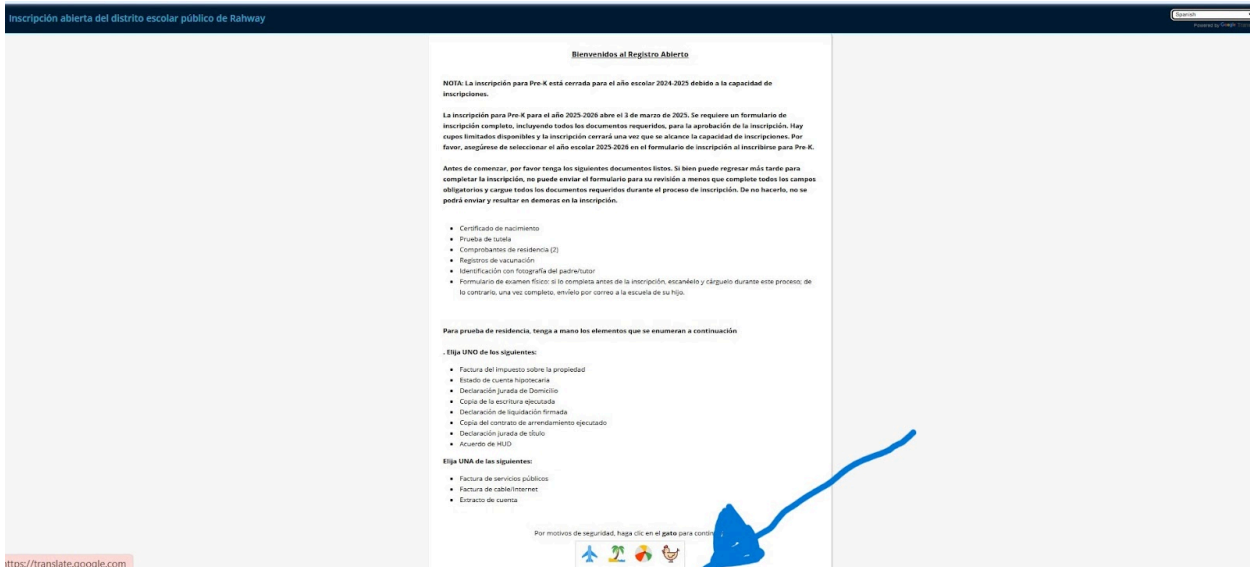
Inscripción abierta del distrito escolar público de Rahway

Spanish
Powered by Google Translate

Bienvenidos al Registro Abierto

NOTA: La inscripción para Pre-K está cerrada para el año escolar 2024-2025 debido a la capacidad de inscripciones.

La inscripción para Pre-K para el año 2025-2026 abre el 3 de marzo de 2025. Se requiere un formulario de inscripción completo, incluyendo todos los documentos requeridos, para la aprobación de la inscripción. Hay cupos limitados disponibles y la inscripción cerrará una vez que se alcance la capacidad de inscripciones. Por favor, asegúrese de seleccionar el año escolar 2025-2026 en el formulario de inscripción al inscribirse para Pre-K.

Antes de comenzar, por favor tenga los siguientes documentos listos. Si bien puede regresar más tarde para completar la inscripción, no puede enviar el formulario para su revisión a menos que complete todos los campos obligatorios y cargue todos los documentos requeridos durante el proceso de inscripción. De no hacerlo, no se podrá enviar y resultar en demoras en la inscripción.

- Certificado de nacimiento
- Prueba de tutela
- Comprobantes de residencia (2)
- Registros de vacunación
- Identificación con fotografía del padre/tutor
- Formulario de examen físico: si lo completa antes de la inscripción, escanéelo y cárguelo durante este proceso; de lo contrario, una vez completo, envíelo por correo a la escuela de su hijo.

Para prueba de residencia, tenga a mano los elementos que se enumeran a continuación

. Elija UNO de los siguientes:

- Factura del impuesto sobre la propiedad
- Estado de cuenta hipotecaria
- Declaración jurada de Domicilio
- Copia de la escritura ejecutada
- Declaración de liquidación firmada
- Copia del contrato de arrendamiento ejecutado
- Declaración jurada de título
- Acuerdo de HUD

Elija UNA de las siguientes:

- Factura de servicios públicos
- Factura de cable/Internet
- Extracto de cuenta

Por motivos de seguridad, haga clic en el gato para contin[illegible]

https://translate.google.com